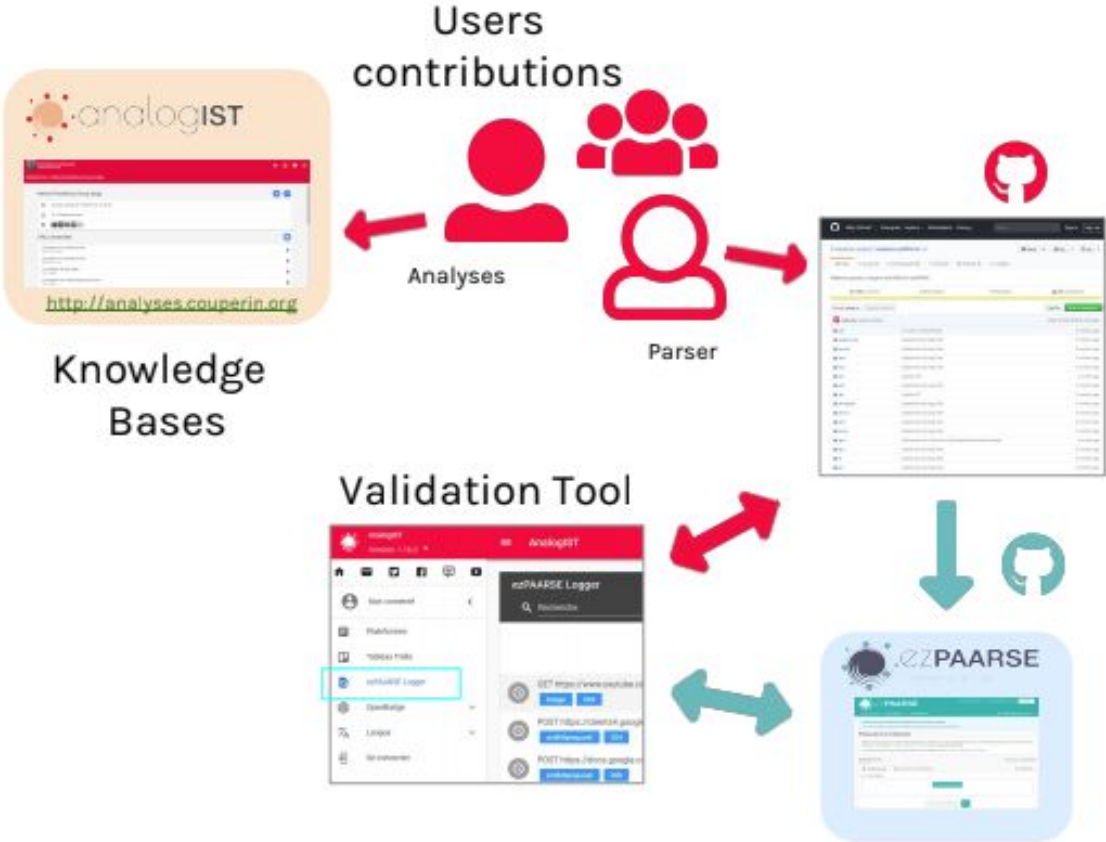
Users contributions

analogIST

http://analyses.couperin.org

Knowledge Bases

Analyses

Parser

Validation Tool

AnalogIST

AnalogIST

ezPAARSE Logger

Recherche

Plateformes

Tableau Trello

ezPAARSE Logger

GET https://www.youtube.c

POST https://client4.google

POST https://docs.google.co

Langue

Se connecter

ezPAARSE